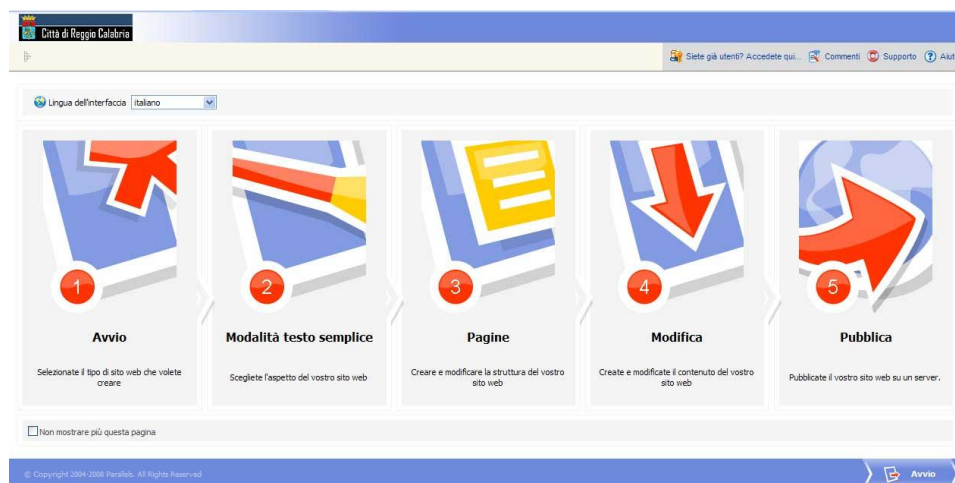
Città di Reggio Calabria

Siete già utenti? Accedete qui... Commenti Supporto Aiut

Lingua dell'interfaccia italiano

1
Avvio
Selezionate il tipo di sito web che volete creare

2
Modalità testo semplice
Scegliete l'aspetto del vostro sito web

3
Pagine
Creare e modificare la struttura del vostro sito web

4
Modifica
Create e modificate il contenuto del vostro sito web

5
Pubblica
Pubblicate il vostro sito web su un server.

Non mostrare più questa pagina

© Copyright 2004-2008 Parallels. All Rights Reserved

Avvio